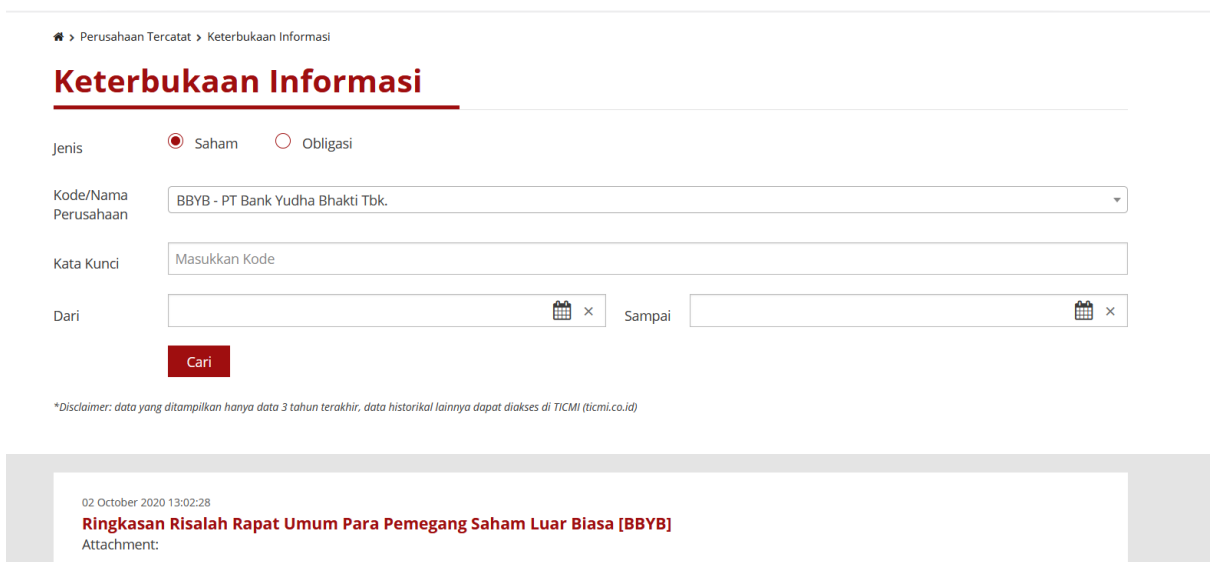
> Perusahaan Tercatat > Keterbukaan Informasi

Keterbukaan Informasi

Jenis Saham Obligasi

Kode/Nama Perusahaan BBYB - PT Bank Yudha Bhakti Tbk.

Kata Kunci Masukkan Kode

Dari × Sampai ×

Cari

*Disclaimer: data yang ditampilkan hanya data 3 tahun terakhir, data historikal lainnya dapat diakses di TICMI (ticmi.co.id)

02 October 2020 13:02:28
Ringkasan Risalah Rapat Umum Para Pemegang Saham Luar Biasa [BBYB]
Attachment: